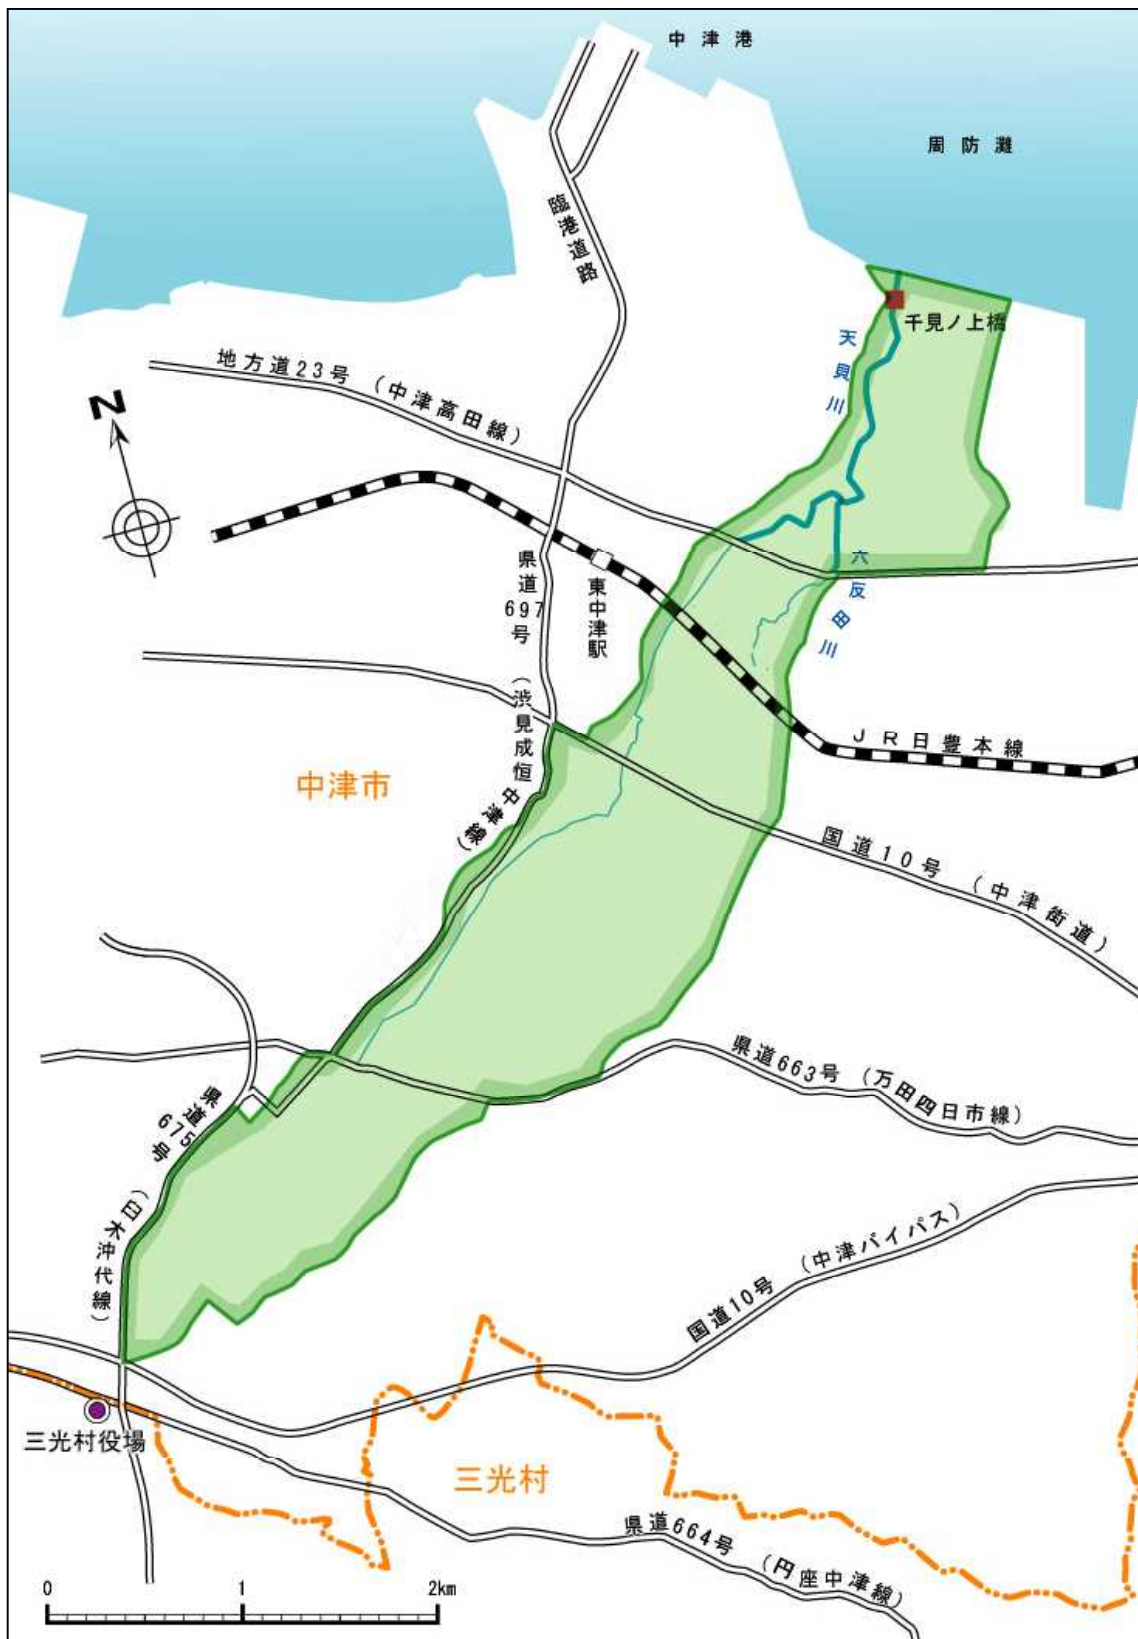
中津港

周防灘

臨港道路

千見ノ上橋

天貝川

地方道23号（中津高田線）

N

県道697号（渋見成恒中津線）

東中津駅

六反田川

JR日豊本線

中津市

国道10号（中津街道）

県道663号（万田四日市線）

県道615号（臼木沖代線）

国道10号（中津バイパス）

三光村役場

三光村

県道664号（円座中津線）

0 1 2km